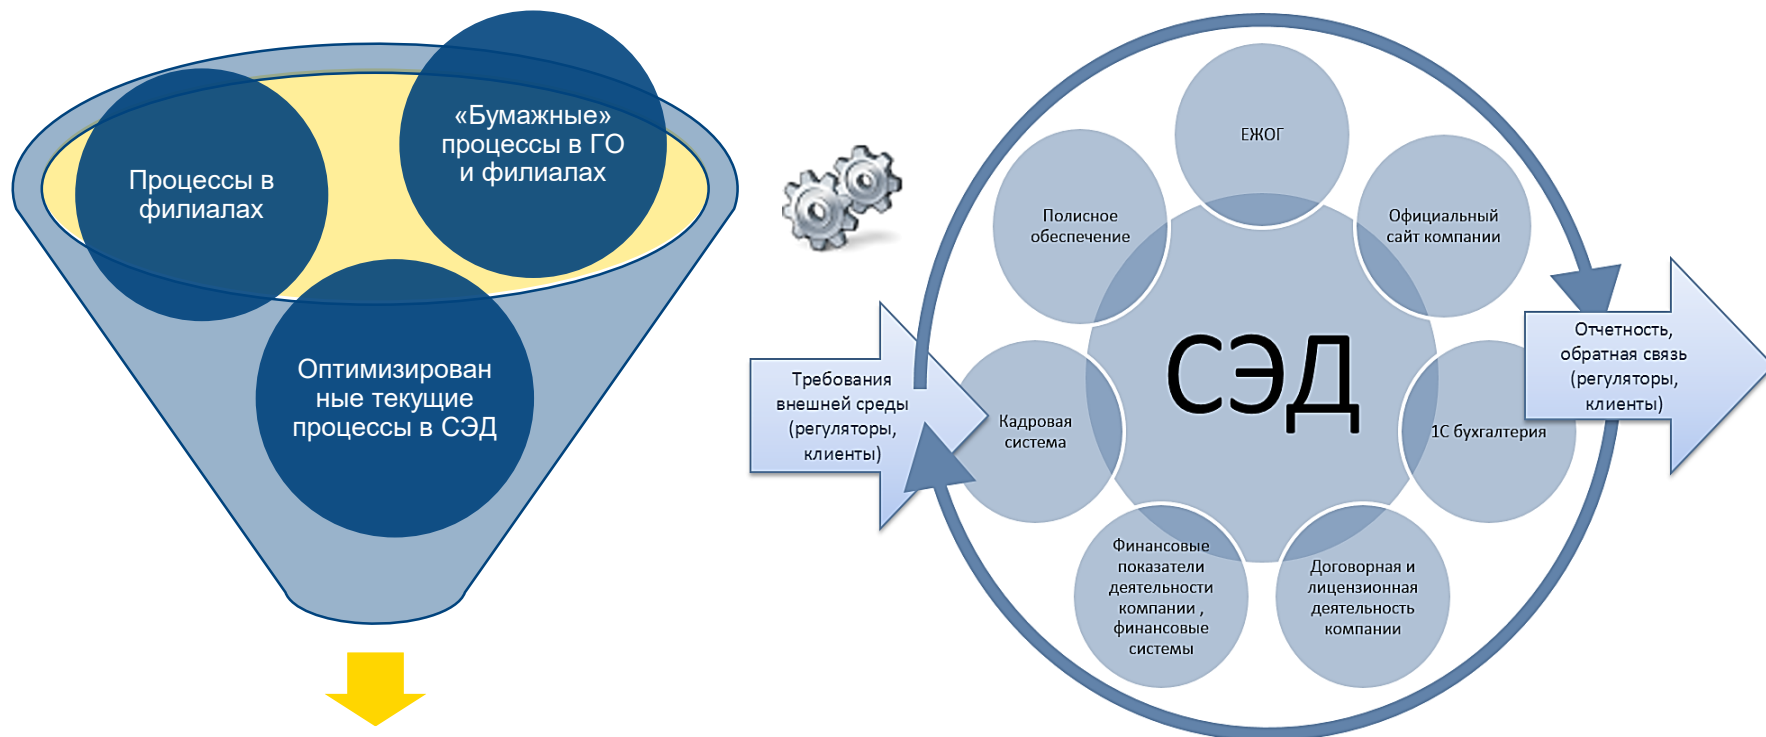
«Бумажные» процессы в ГО и филиалах

Процессы в филиалах

Оптимизированные текущие процессы в СЭД

ЕЖОГ

Полисное обеспечение

Официальный сайт компании

СЭД

Требования внешней среды (регуляторы, клиенты)

Кадровая система

1С бухгалтерия

Отчетность, обратная связь (регуляторы, клиенты)

Финансовые показатели деятельности компании , финансовые системы

Договорная и лицензионная деятельность компании